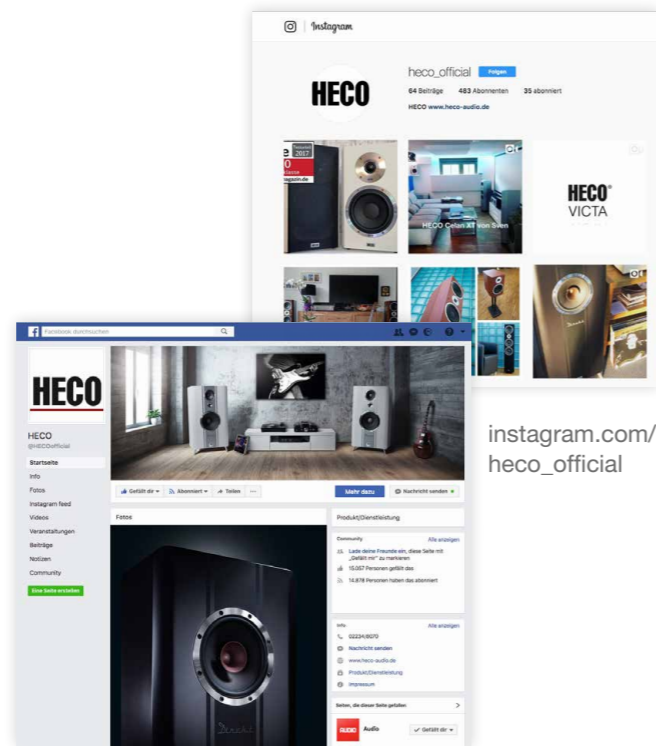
Instagram

HECO

heco_official Folgen

64 Beiträge 483 Abonnenten 35 abonniert

HECO www.heco-audio.de

2017

HECO Celan XT von Sven

HECO VICTA

Facebook durchsuchen

HECO

HECO
@HECOofficial

Startseite
Info
Fotos
Instagram feed
Videos
Veranstaltungen
Beiträge
Notizen
Community

Eine Seite erstellen

Gefällt dir Abonniert Teilen ...

Mehr dazu

Nachricht senden

Fotos

Produkt/Dienstleistung

Community Alle anzeigen

Lade deine Freunde ein, diese Seite mit „Gefällt mir" zu markieren

15.057 Personen gefällt das

14.878 Personen haben das abonniert

Info Alle anzeigen

02234/8070

Nachricht senden

www.heco-audio.de

Produkt/Dienstleistung

Impressum

Seiten, die dieser Seite gefallen

Audio

Gefällt dir

instagram.com/heco_official